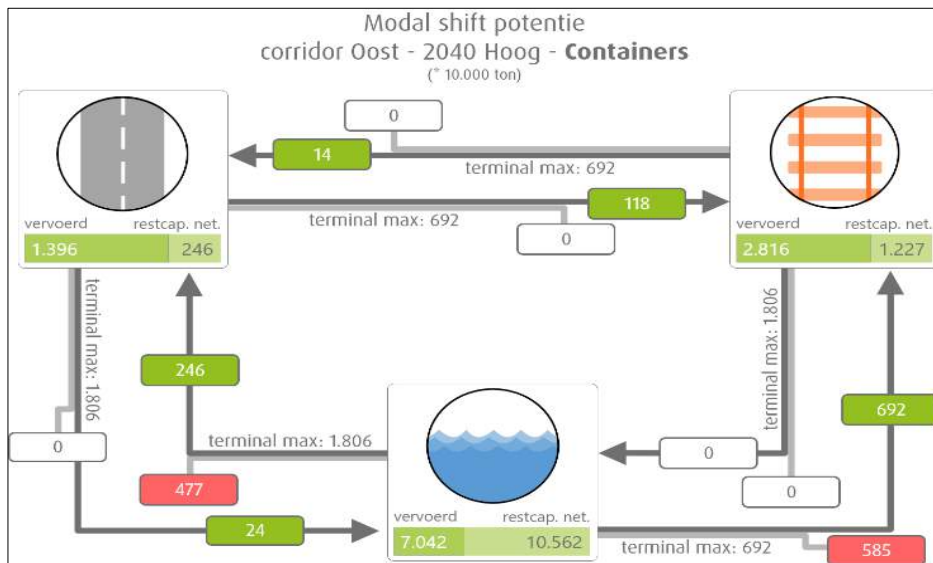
Modal shift potentie
corridor Oost - 2040 Hoog - **Containers**
(* 10.000 ton)

0

14

terminal max: 692

118

terminal max: 692

0

vervoerd restcap. net.
1.396 246

vervoerd restcap. net.
2.816 1.227

terminal max: 1.806

terminal max: 1.806

246

692

0

terminal max: 1.806

0

477

0

24

vervoerd restcap. net.
7.042 10.562

terminal max: 692

585